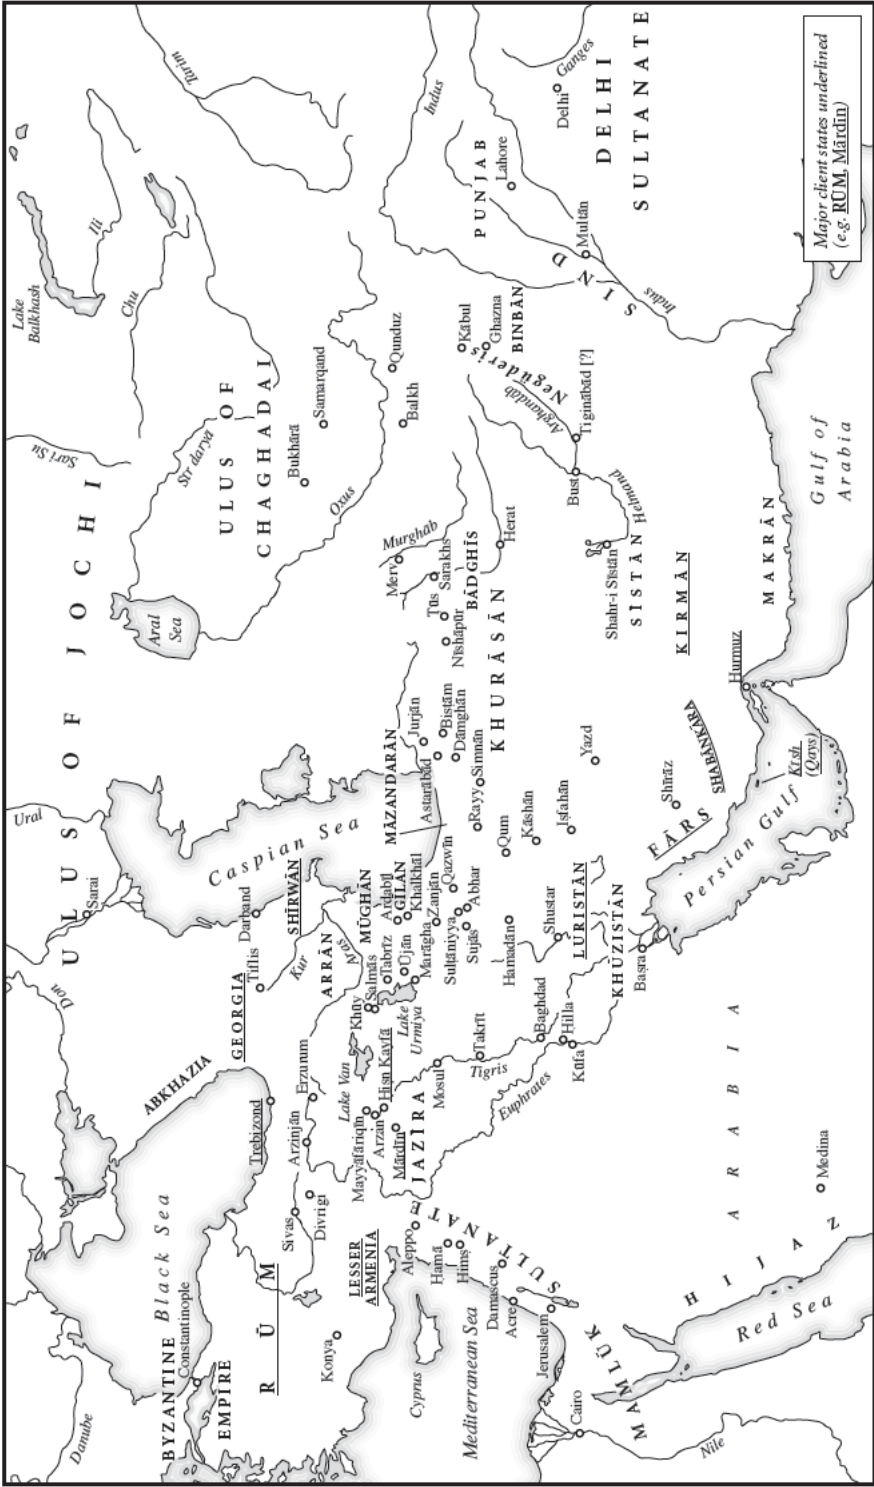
Major client states underlined
(e.g. RŪM, Mārdīn)

ULUS OF JOCHI

ULUS OF CHAGHADAI

DELHI SULTANATE

Irtysh

Lake Balkhash

Ili

Chu

Sari Su

Syr darya

Aral Sea

Ural

Don

Danube

Black Sea

Caspian Sea

Sarai

Bukhārā

Samarqand

Qunduz

Balkh

Oxus

Murghāb

Merv

Sarakhs

Ṭūs

Nīshāpūr

BĀDGHĪS

Herat

KHURĀSĀN

Kābul

Ghazna

BINBĀN

Negüderis

Arghandāb

Tīgīnābād [?]

Bust

Helmand

Shahr-i Sīstān

SĪSTĀN

KIRMĀN

MAKRĀN

Gulf of Arabia

Indus

Ganges

Delhi

PUNJAB

Lahore

Multān

SIND

Hurmuz

SHABANKARA

Kīsh (Qays)

Shīrāz

FĀRS

Persian Gulf

Yazd

Iṣfahān

Kāshān

Qum

Rayy

Simnān

Dāmghān

Bisṭām

Jurjān

Astarābād

MĀZANDARĀN

Ardabīl

GĪLĀN

Khalkhāl

Qazwīn

Zanjān

Abhar

Sulṭāniyya

Sujās

MŪGHĀN

SHĪRWĀN

Darband

Tiflis

Kur

Aras

ARRĀN

GEORGIA

ABKHAZIA

Tabrīz

Salmās

Ūjān

Khuy

Marāgha

Lake Urmiya

Lake Vān

Ḥiṣn Kayfā

Erzurum

Arzinjān

Trebizond

Arzan

Mayyāfāriqīn

Mārdīn

JAZĪRA

Mosul

Takrīt

Tigris

Euphrates

Baghdad

Ḥilla

Kūfa

Baṣra

Hamadān

Shustar

LURISTĀN

KHUZISTĀN

Sivas

Divriġi

RŪM

Konya

LESSER ARMENIA

BYZANTINE EMPIRE

Constantinople

Aleppo

Ḥamā

Ḥimṣ

Damascus

Acre

Jerusalem

MAMLŪK SULTANATE

Cyprus

Mediterranean Sea

Cairo

Nile

ARABIA

HIJAZ

Medina

Red Sea